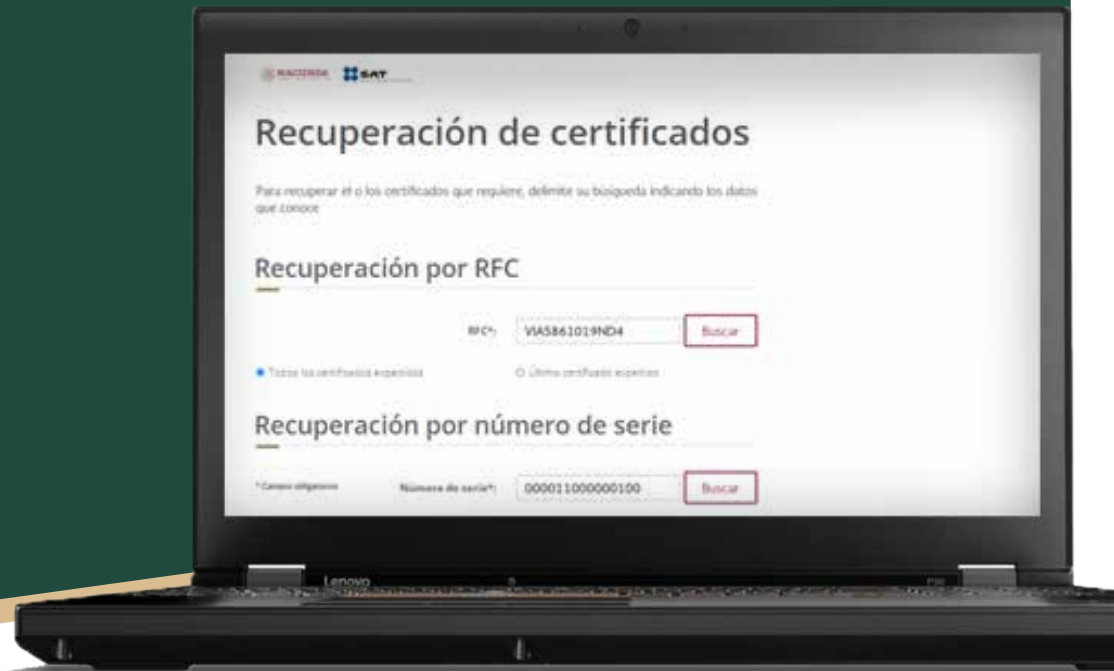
HACIENDA SAT

Recuperación de certificados

Para recuperar el o los certificados que requiere, delimite su búsqueda indicando los datos que conoce:

Recuperación por RFC

RFC*: VIAS861019ND4 Buscar

Todos los certificados expedidos

Último certificado expedido

Recuperación por número de serie

*Campos obligatorios

Número de serie*: 000011000000100 Buscar

Lenovo